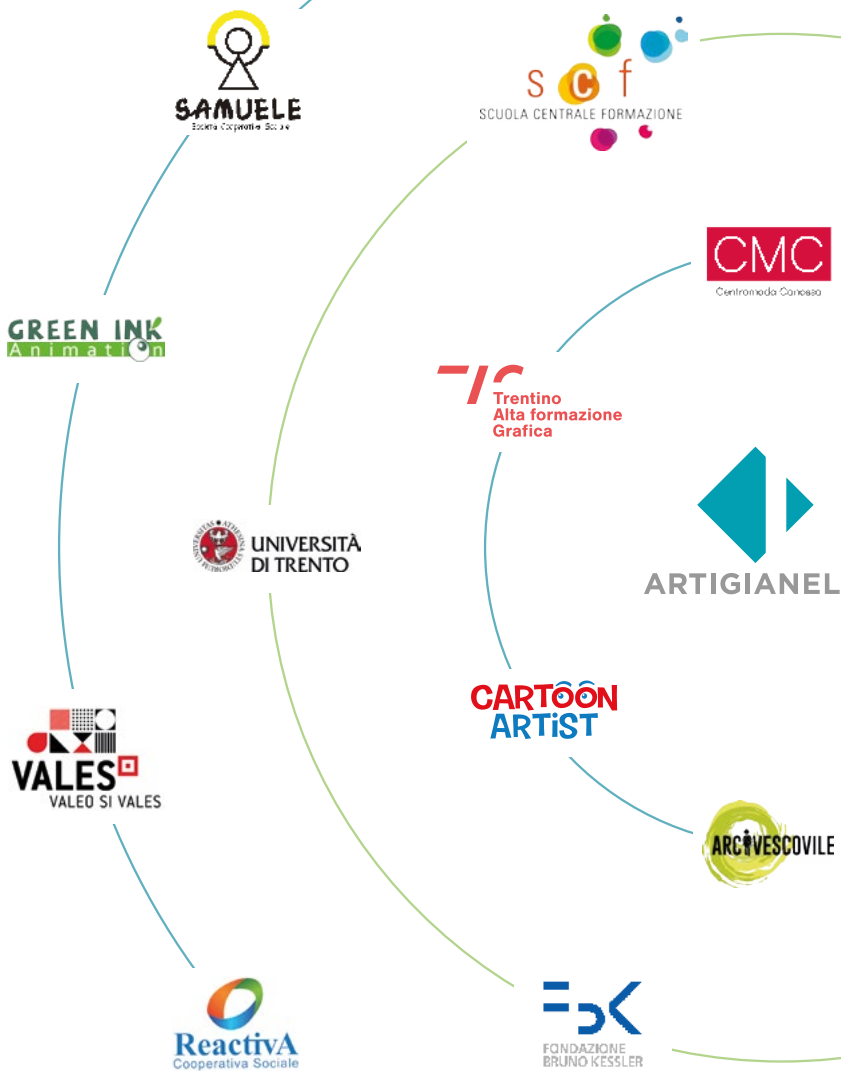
SAMUELE
Società Cooperativa Sociale

scf
SCUOLA CENTRALE FORMAZIONE

CMC
Centromoda Canossa

GREEN INK
Animation

Trentino
Alta formazione
Grafica

UNIVERSITÀ
DI TRENTO

ARTIGIANEL

CARTOON
ARTIST

VALES
VALEO SI VALES

ARCIVESCOVILE

ReactivA
Cooperativa Sociale

FBK
FONDAZIONE
BRUNO KESSLER